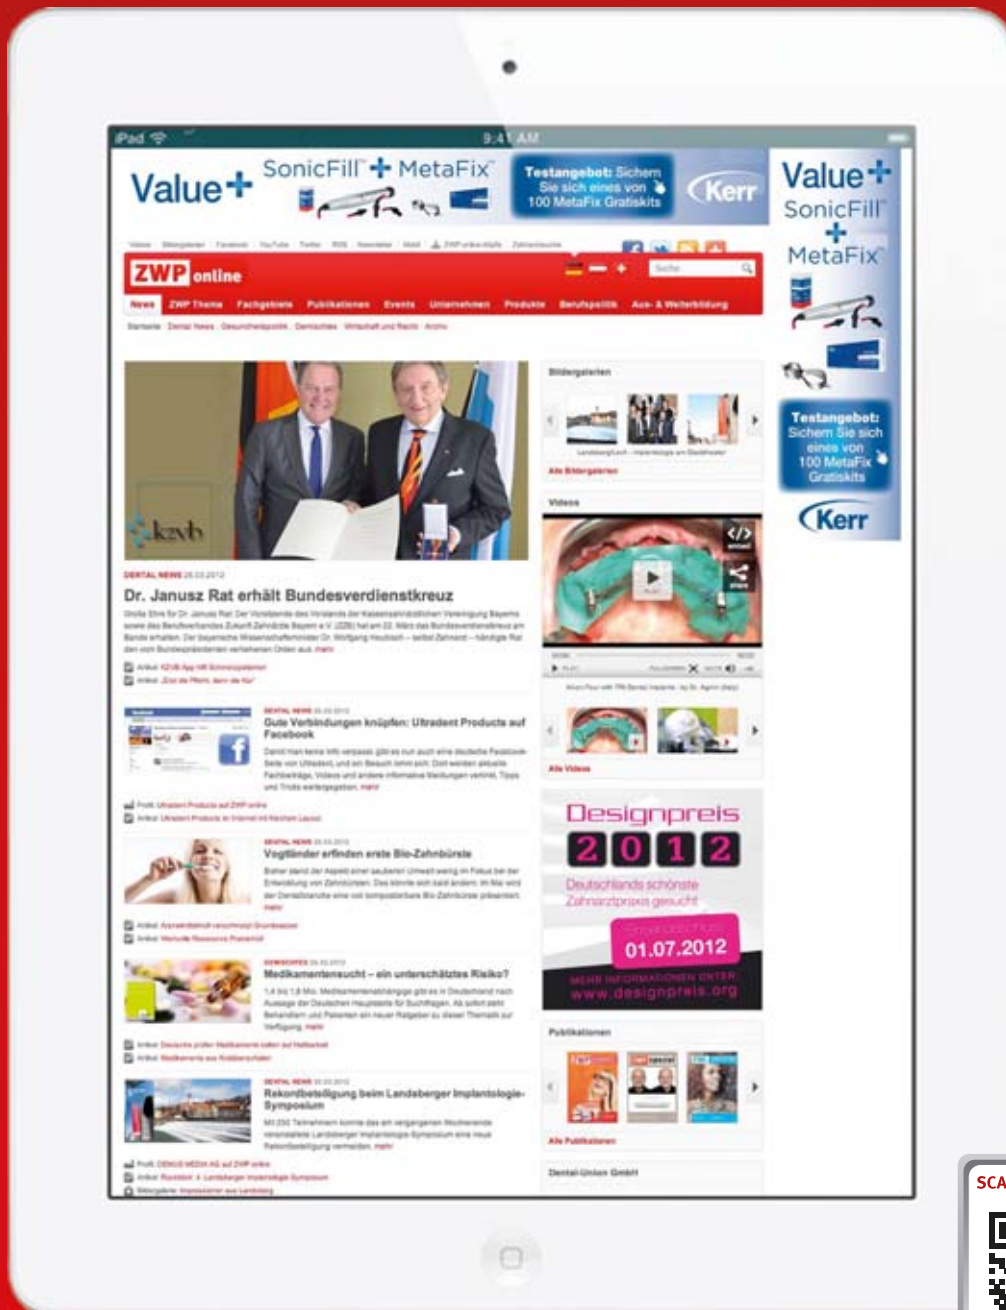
iPad 9:41 AM

Value+ SonicFill™ + MetaFix™

Testangebot: Sichern Sie sich eines von 100 MetaFix Gratiskits

Kerr

ZWP online

Suche

News ZWP Thema Fachgebiete Publikationen Events Unternehmen Produkte Berufspolitik Aus- & Weiterbildung

Bildergalerien

Alle Bildergalerien

Videos

Alle Videos

DENTAL NEWS 25.03.2012

Dr. Janusz Rat erhält Bundesverdienstkreuz

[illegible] mehr

DENTAL NEWS

Gute Verbindungen knüpfen: Ultradent Products auf Facebook

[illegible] mehr

DENTAL NEWS

Vogtländer erfinden erste Bio-Zahnbürste

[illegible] mehr

DENTAL NEWS

Medikamentensucht – ein unterschätztes Risiko?

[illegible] mehr

DENTAL NEWS

Rekordbeteiligung beim Landsberger Implantologie-Symposium

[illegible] mehr

Designpreis 2012

Deutschlands schönste Zahnarztpraxis gesucht

01.07.2012

MEHR INFORMATIONEN UNTER www.designpreis.org

Publikationen

Alle Publikationen

Dental-Union GmbH

Value+ SonicFill™ + MetaFix™

Testangebot: Sichern Sie sich eines von 100 MetaFix Gratiskits

Kerr

SCA